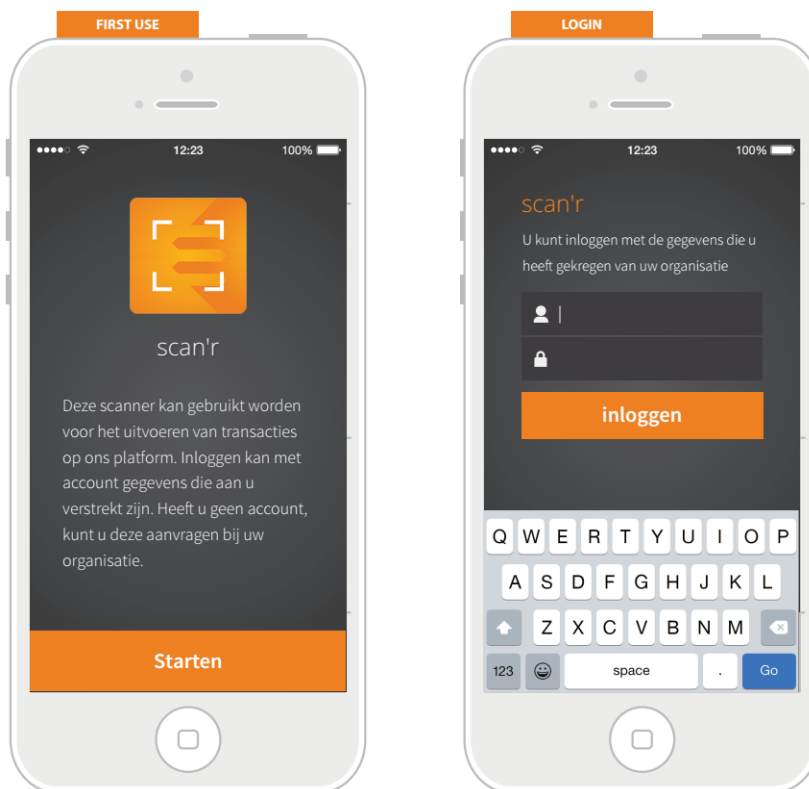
FIRST USE

12:23

100%

scan'r

Deze scanner kan gebruikt worden voor het uitvoeren van transacties op ons platform. Inloggen kan met account gegevens die aan u verstrekt zijn. Heeft u geen account, kunt u deze aanvragen bij uw organisatie.

Starten

LOGIN

12:23

100%

scan'r

U kunt inloggen met de gegevens die u heeft gekregen van uw organisatie

inloggen

Q W E R T Y U I O P

A S D F G H J K L

Z X C V B N M

123

space

.

Go